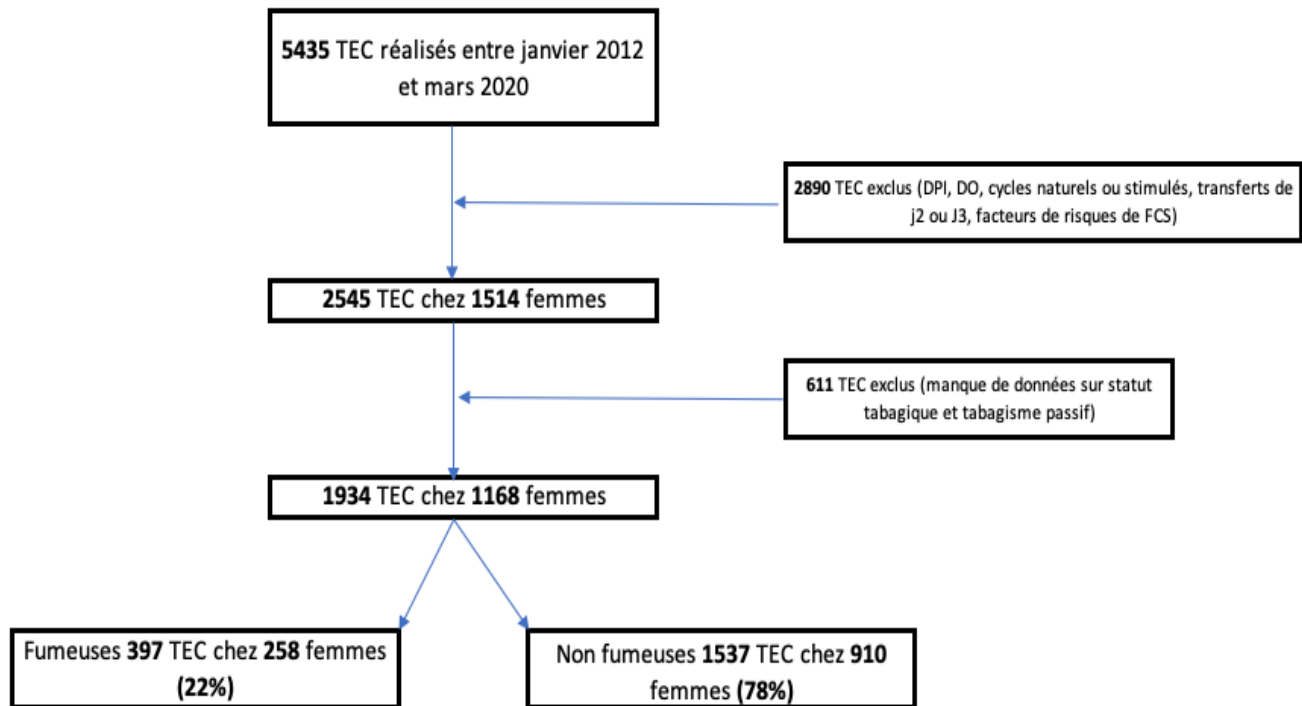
5435 TEC réalisés entre janvier 2012 et mars 2020

2890 TEC exclus (DPI, DO, cycles naturels ou stimulés, transferts de j2 ou J3, facteurs de risques de FCS)

2545 TEC chez 1514 femmes

611 TEC exclus (manque de données sur statut tabagique et tabagisme passif)

1934 TEC chez 1168 femmes

Fumeuses 397 TEC chez 258 femmes (22%)

Non fumeuses 1537 TEC chez 910 femmes (78%)